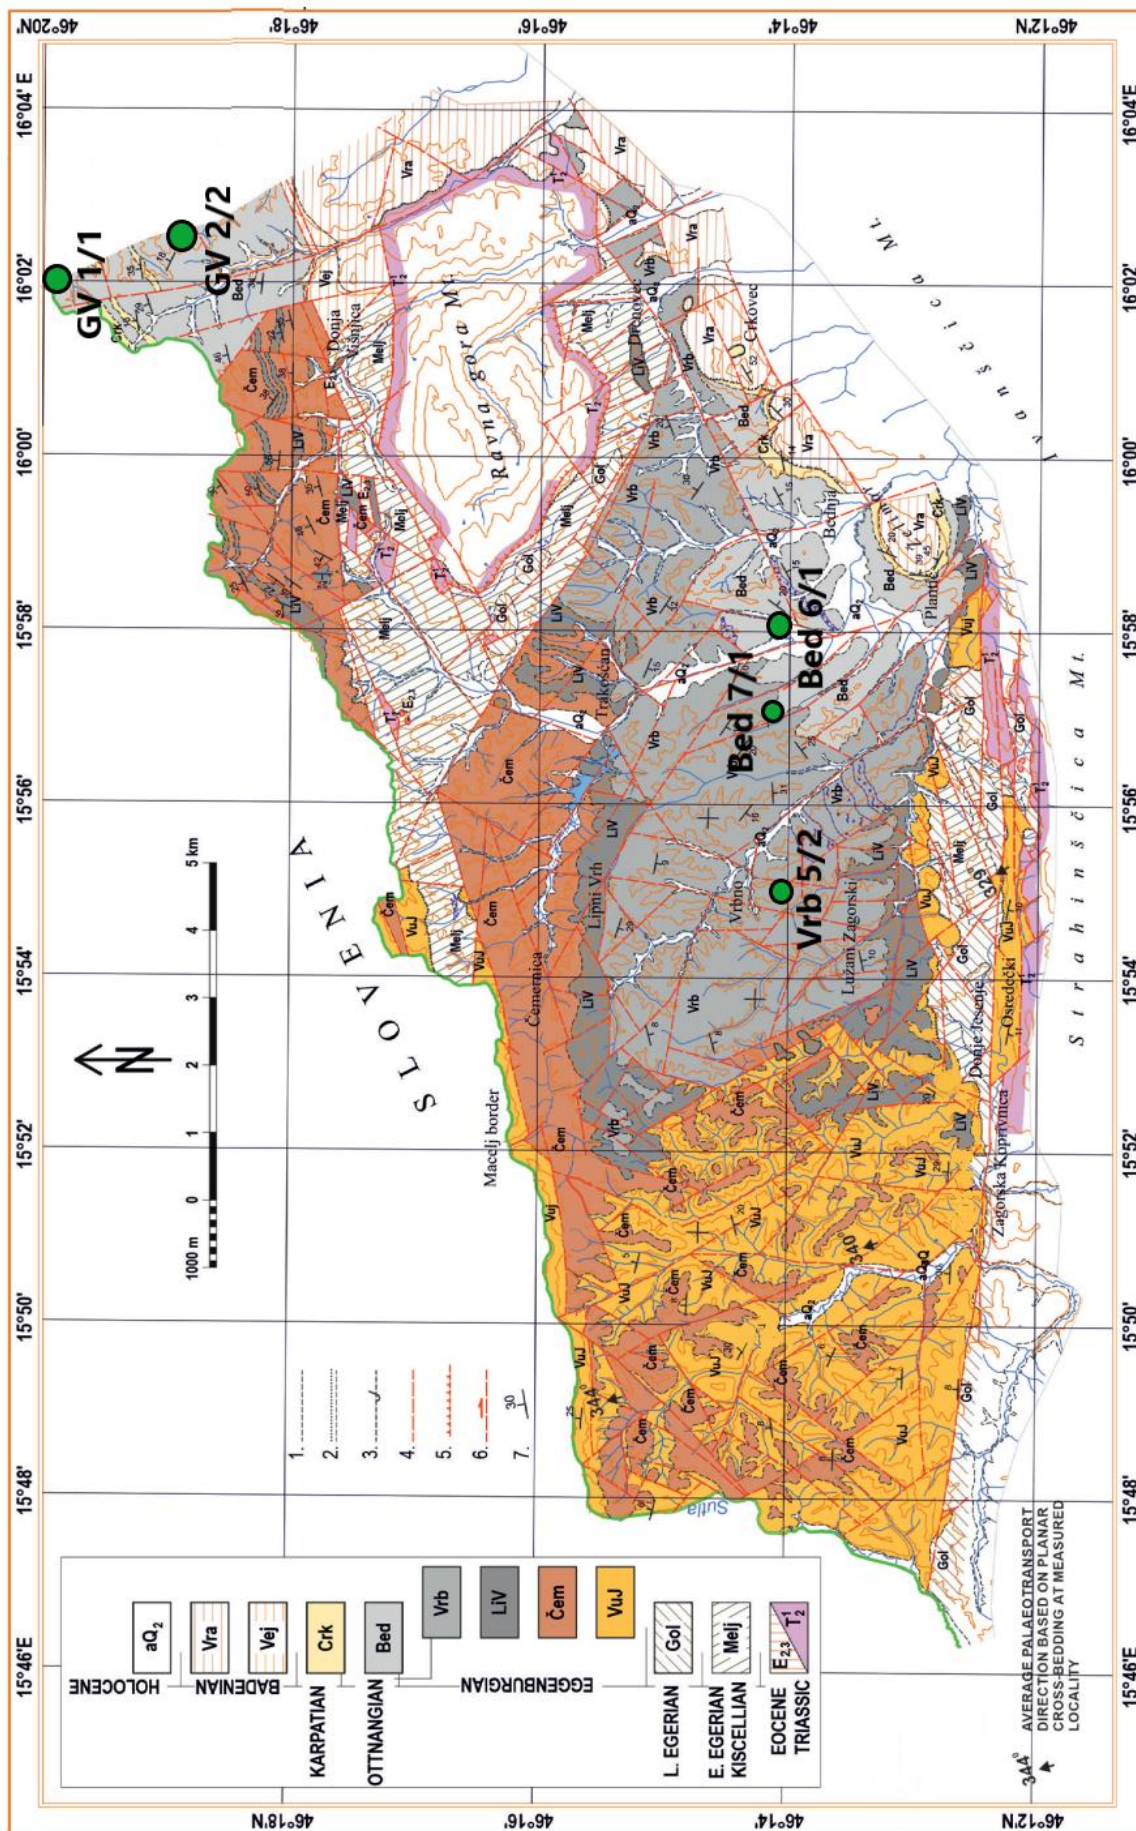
46°20'N
46°18'
46°16'
46°14'
46°12'N
16°04' E
16°02'
16°00'
15°58'
15°56'
15°54'
15°52'
15°50'
15°48'
15°46'E
16°04'E
16°02'
16°00'
15°58'
15°56'
15°54'
15°52'
15°50'
15°48'
15°46'E
46°18'N
46°16'
46°14'
46°12'N

GV 1/1
GV 2/2
Bed 7/1
Bed 6/1
Vrb 5/2

Ravna gora Mt.
Ivanščica Mt.
Strahinščica Mt.
SLOVENIA
Macelj border
Donja Višnjica
Drenovec
Crkovec
Bednja
Plamenc
Trakošćan
Lipni Vrh
Vrbno
Lužani Zagorski
Čemernica
Donje Jesenje
Osredečki
Zagorska Koprivnica
Sutla

N
0 1 2 3 4 5 km
1000 m

1.
2.
3.
4.
5.
6.
7. 30

aQ$_2$ HOLOCENE
Vra Vej BADENIAN
Crk KARPATIAN
Bed OTTNANGIAN
Vrb LiV Čem VuJ EGGENBURGIAN
Gol L. EGERIAN
Melj E. EGERIAN KISCELLIAN
E$_{2,3}$ EOCENE
T$_2^1$ TRIASSIC

344° AVERAGE PALAEOTRANSPORT DIRECTION BASED ON PLANAR CROSS-BEDDING AT MEASURED LOCALITY

340° 344° 6°